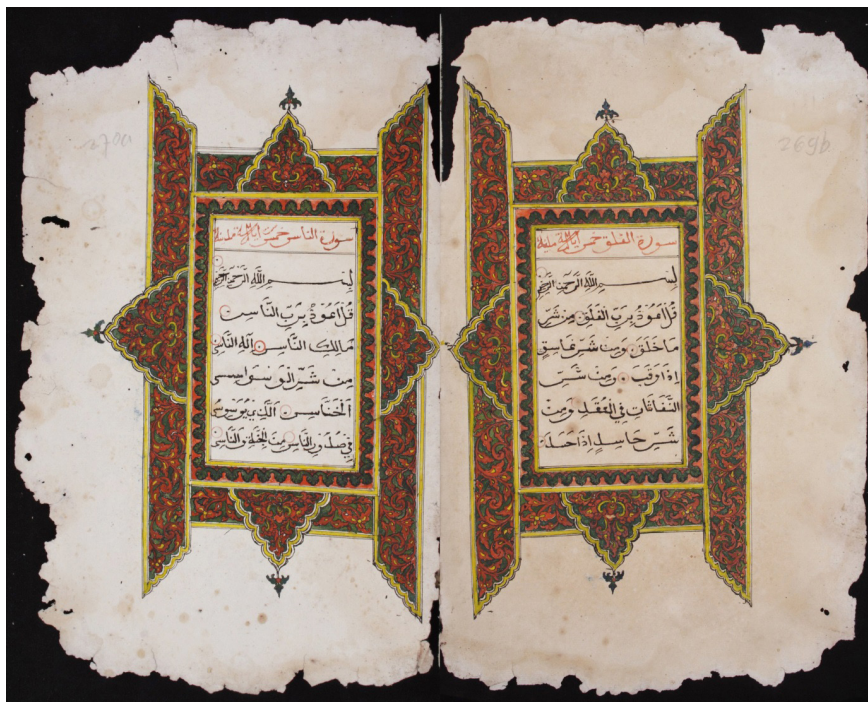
270a

سورة الناس ست آية مكية

بسم الله الرحمن الرحيم

قل أعوذ برب الناس

ملك الناس إله الناس

من شر الوسواس

الخناس الذي يوسوس

في صدور الناس من الجنة والناس

269b

سورة الفلق خمس آية مكية

بسم الله الرحمن الرحيم

قل أعوذ برب الفلق من شر

ما خلق ومن شر غاسق

إذا وقب ومن شر

النفاثات في العقد ومن

شر حاسد إذا حسد